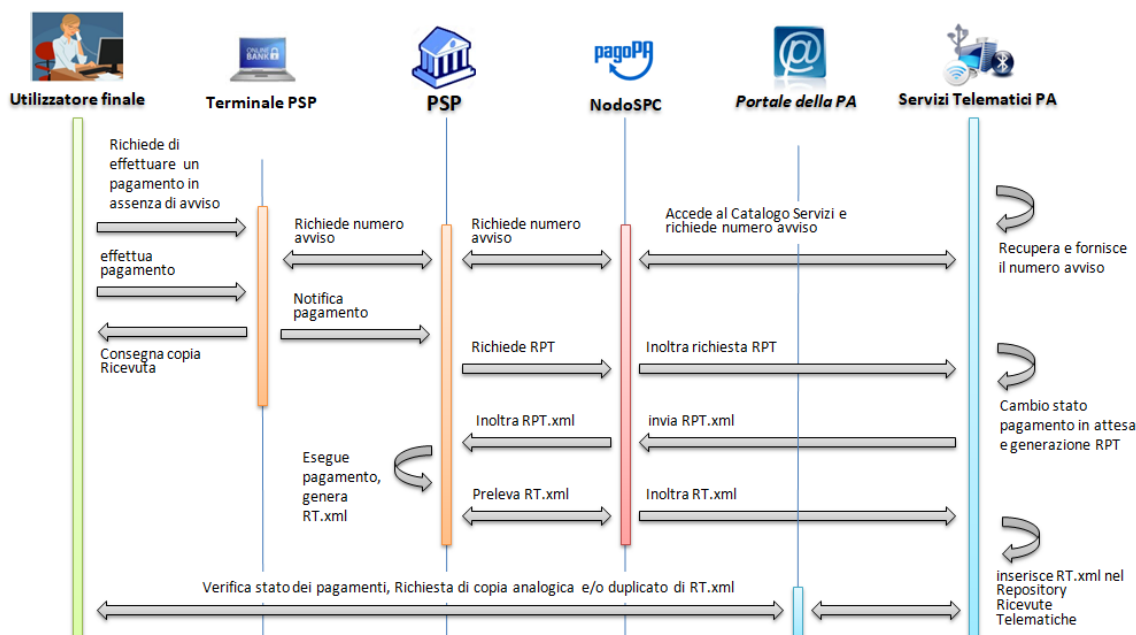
Utilizzatore finale

ONLINE BANK

Terminale PSP

PSP

pagoPA

NodoSPC

Portale della PA

Servizi Telematici PA

Richiede di effettuare un pagamento in assenza di avviso

Richiede numero avviso

Richiede numero avviso

Accede al Catalogo Servizi e richiede numero avviso

Recupera e fornisce il numero avviso

effettua pagamento

Notifica pagamento

Consegna copia Ricevuta

Richiede RPT

Inoltra richiesta RPT

Cambio stato pagamento in attesa e generazione RPT

Inoltra RPT.xml

invia RPT.xml

Esegue pagamento, genera RT.xml

Preleva RT.xml

Inoltra RT.xml

inserisce RT.xml nel Repository Ricevute Telematiche

Verifica stato dei pagamenti, Richiesta di copia analogica e/o duplicato di RT.xml